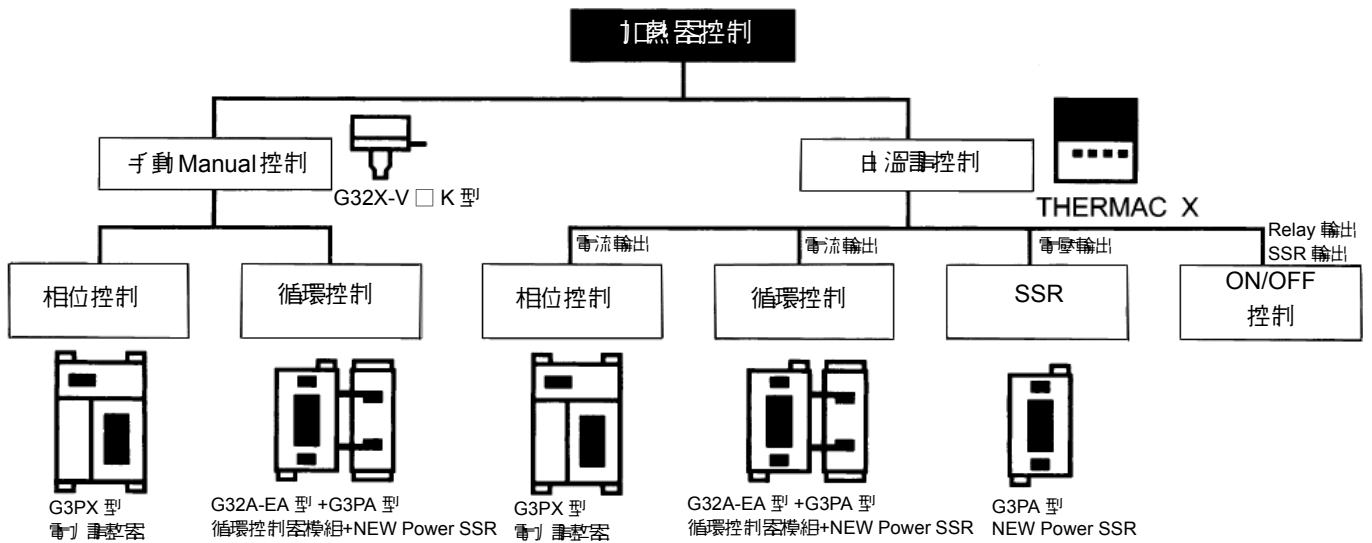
加熱器控制

手動Manual控制

G32X-V □ K 型

自溫調控制

THERMAC X

電流輸出

電流輸出

電壓輸出

Relay 輸出
SSR 輸出

相位控制

循環控制

相位控制

循環控制

SSR

ON/OFF 控制

G3PX 型
電力調整器

G32A-EA 型 +G3PA 型
循環控制器模組+NEW Power SSR

G3PX 型
電力調整器

G32A-EA 型 +G3PA 型
循環控制器模組+NEW Power SSR

G3PA 型
NEW Power SSR